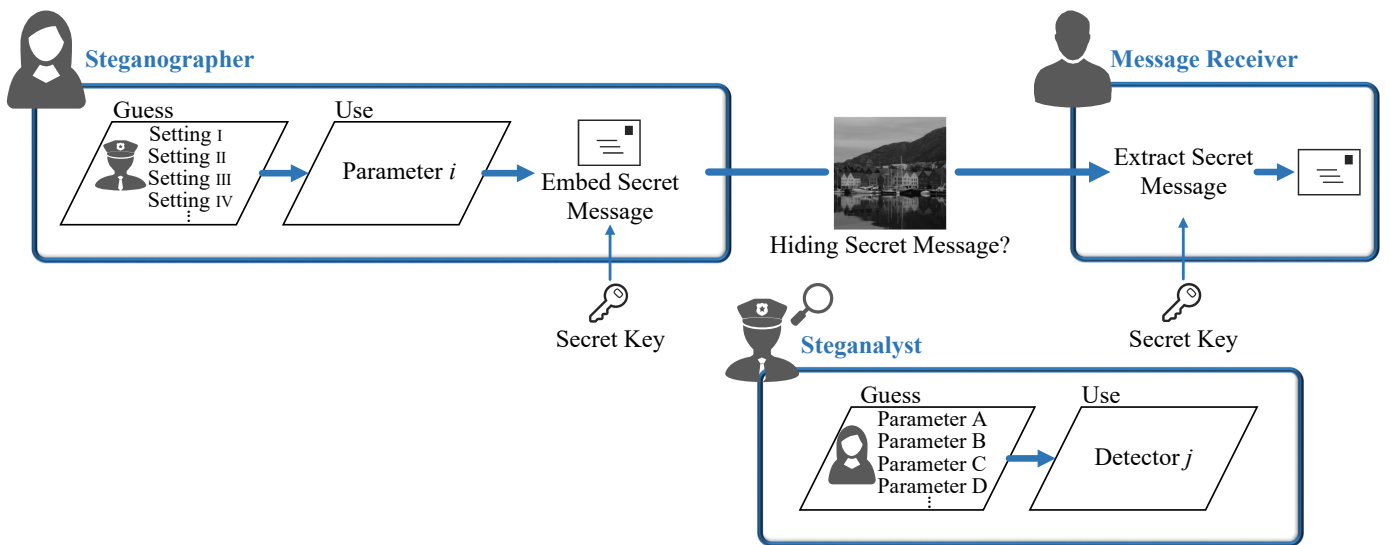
Steganographer

Guess

Setting I
Setting II
Setting III
Setting IV
⋮

Use

Parameter $i$

Embed Secret Message

Secret Key

Hiding Secret Message?

Message Receiver

Extract Secret Message

Secret Key

Steganalyst

Guess

Parameter A
Parameter B
Parameter C
Parameter D
⋮

Use

Detector $j$